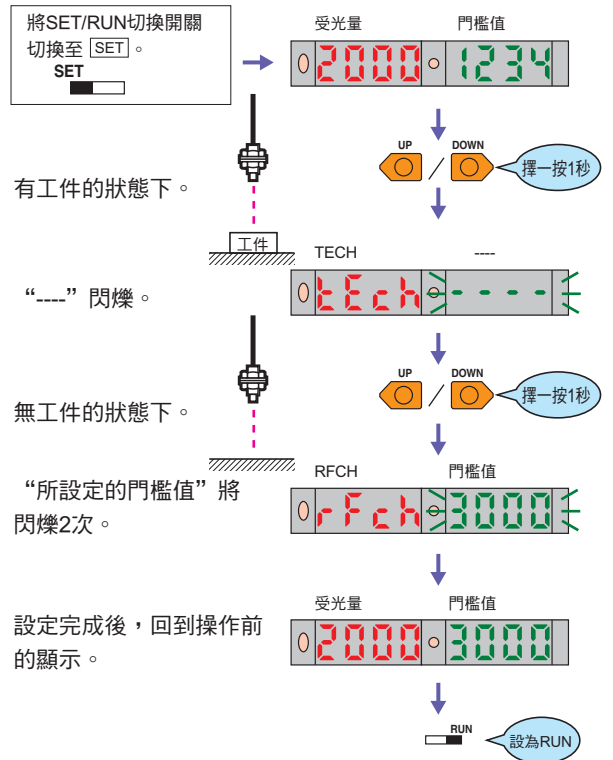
將SET/RUN切換開關切換至 SET 。
SET

受光量 門檻值
2000 1234

UP / DOWN 擇一按1秒

有工件的狀態下。

工件

TECH ----
tEch ----

“----”閃爍。

UP / DOWN 擇一按1秒

無工件的狀態下。

RFCH 門檻值
rFch 3000

“所設定的門檻值”將閃爍2次。

受光量 門檻值
2000 3000

設定完成後，回到操作前的顯示。

RUN
設為RUN